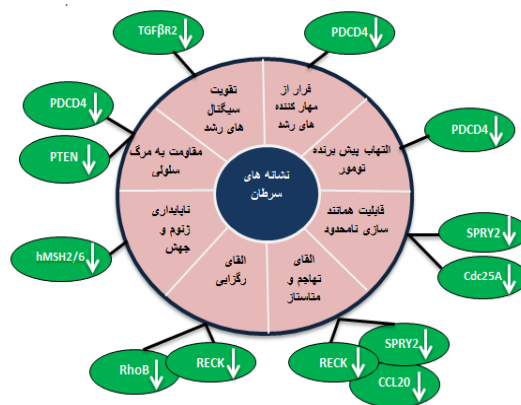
نشانه های سرطان

تقویت سیگنال های رشد

فرار از مهار کننده های رشد

التهاب پیش برنده تومور

قابلیت همانند سازی نامحدود

القای تهاجم و متاستاز

القای رگزایی

ناپایداری ژنوم و جهش

مقاومت به مرگ سلولی

TGFβR2

PDCD4

PDCD4

PDCD4

PTEN

SPRY2

Cdc25A

hMSH2/6

RhoB

RECK

RECK

SPRY2

CCL20